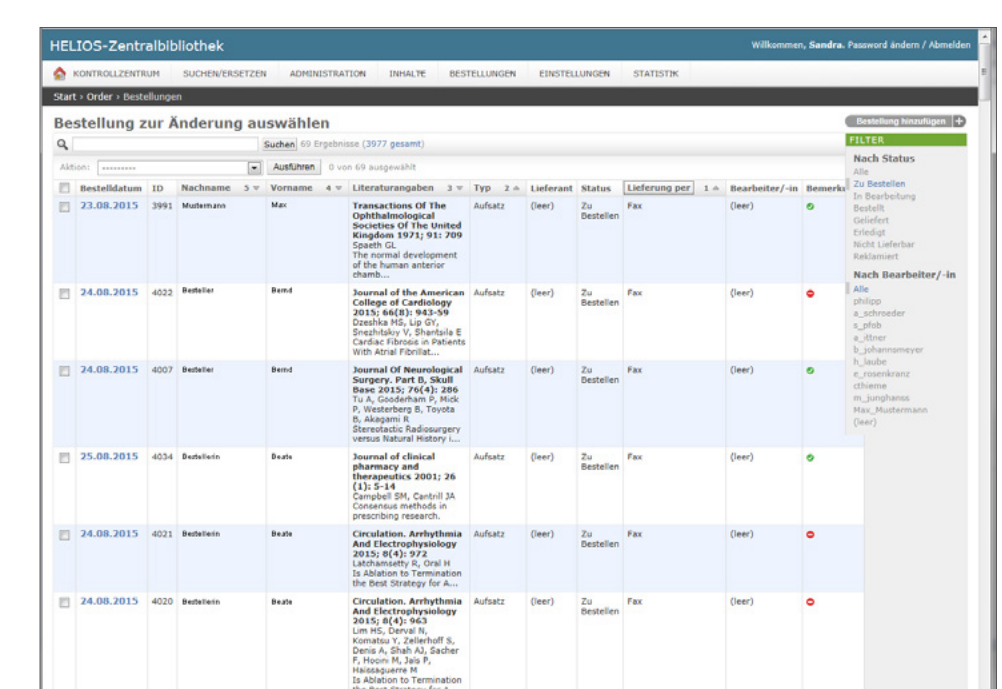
HELIOS-Zentralbibliothek

Willkommen, Sandra. Password ändern / Abmelden

KONTROLLZENTRUM SUCHEN/ERSETZEN ADMINISTRATION INHALTE BESTELLUNGEN EINSTELLUNGEN STATISTIK

Start › Order › Bestellungen

Bestellung zur Änderung auswählen

Bestellung hinzufügen

Suchen 69 Ergebnisse (3977 gesamt)

Aktion: --------- Ausführen 0 von 69 ausgewählt

| | Bestelldatum | ID | Nachname 5 | Vorname 4 | Literaturangaben 3 | Typ 2 | Lieferant | Status | Lieferung per 1 | Bearbeiter/-in | Bemerk |
|---|---|---|---|---|---|---|---|---|---|---|---|
| | 23.08.2015 | 3991 | Mustermann | Max | Transactions Of The Ophthalmological Societies Of The United Kingdom 1971; 91: 709 Spaeth GL The normal development of the human anterior chamb... | Aufsatz | (leer) | Zu Bestellen | Fax | (leer) | |
| | 24.08.2015 | 4022 | Besteller | Bernd | Journal of the American College of Cardiology 2015; 66(8): 943-59 Dzeshka MS, Lip GY, Snezhitskiy V, Shantsila E Cardiac Fibrosis in Patients With Atrial Fibrillat... | Aufsatz | (leer) | Zu Bestellen | Fax | (leer) | |
| | 24.08.2015 | 4007 | Besteller | Bernd | Journal Of Neurological Surgery. Part B, Skull Base 2015; 76(4): 286 Tu A, Gooderham P, Mick P, Westerberg B, Toyota B, Akagami R Stereotactic Radiosurgery versus Natural History i... | Aufsatz | (leer) | Zu Bestellen | Fax | (leer) | |
| | 25.08.2015 | 4034 | Bestellerin | Beate | Journal of clinical pharmacy and therapeutics 2001; 26 (1): 5-14 Campbell SM, Cantrill JA Consensus methods in prescribing research. | Aufsatz | (leer) | Zu Bestellen | Fax | (leer) | |
| | 24.08.2015 | 4021 | Bestellerin | Beate | Circulation. Arrhythmia And Electrophysiology 2015; 8(4): 972 Latchamsetty R, Oral H Is Ablation to Termination the Best Strategy for A... | Aufsatz | (leer) | Zu Bestellen | Fax | (leer) | |
| | 24.08.2015 | 4020 | Bestellerin | Beate | Circulation. Arrhythmia And Electrophysiology 2015; 8(4): 963 Lim HS, Derval N, Komatsu Y, Zellerhoff S, Denis A, Shah AJ, Sacher F, Hocini M, Jaïs P, Haissaguerre M Is Ablation to Termination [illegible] | Aufsatz | (leer) | Zu Bestellen | Fax | (leer) | |

FILTER

Nach Status
Alle
Zu Bestellen
In Bearbeitung
Bestellt
Geliefert
Erledigt
Nicht Lieferbar
Reklamiert

Nach Bearbeiter/-in
Alle
philipp
a_schroeder
s_pfob
a_rittner
b_johannsmeyer
h_laube
e_rosenkranz
cthieme
m_junghanss
Max_Mustermann
(leer)